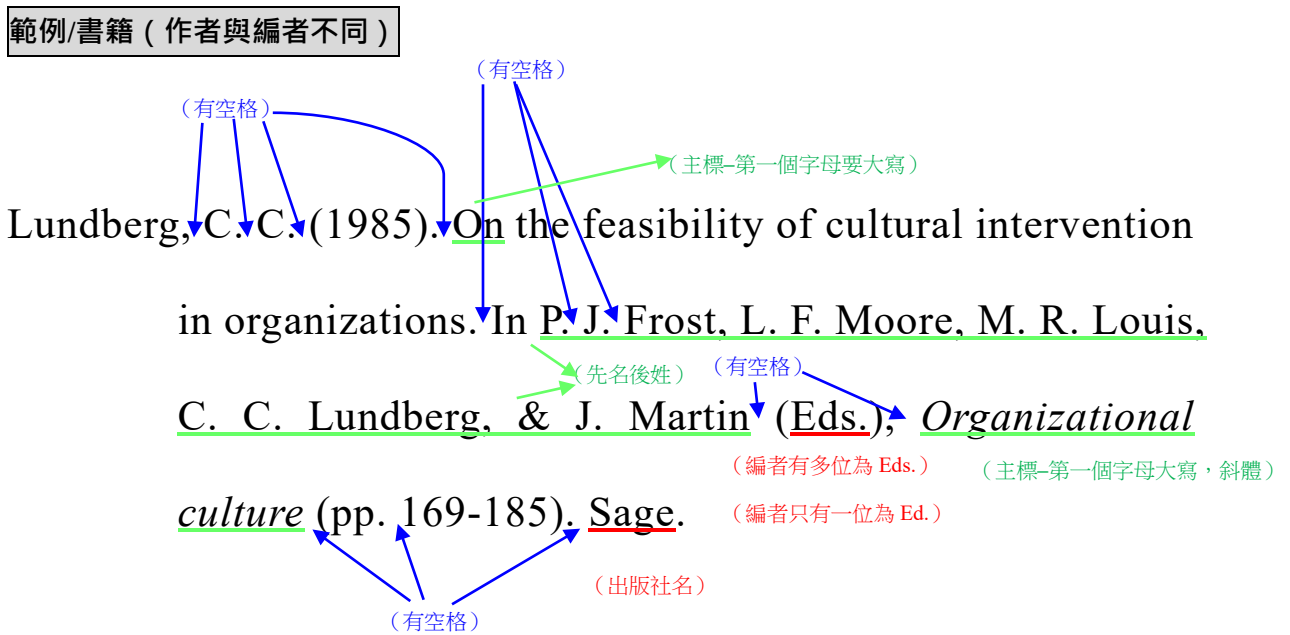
範例/書籍（作者與編者不同）

（有空格）

（有空格）

（主標–第一個字母要大寫）

Lundberg, C. C. (1985). On the feasibility of cultural intervention in organizations. In P. J. Frost, L. F. Moore, M. R. Louis, C. C. Lundberg, & J. Martin (Eds.), *Organizational culture* (pp. 169-185). Sage.

（先名後姓）

（有空格）

（編者有多位為 Eds.）

（主標–第一個字母大寫，斜體）

（編者只有一位為 Ed.）

（出版社名）

（有空格）